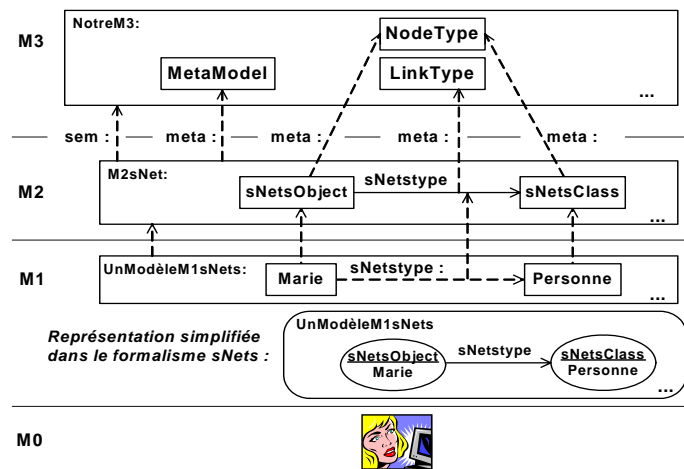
M3

NotreM3:

NodeType

MetaModel

LinkType

...

sem :

meta :

meta :

meta :

meta :

M2

M2sNet:

sNetsObject

sNetstype

sNetsClass

...

M1

UnModèleM1sNets:

Marie

sNetstype :

Personne

...

Représentation simplifiée dans le formalisme sNets :

UnModèleM1sNets

sNetsObject
Marie

sNetstype

sNetsClass
Personne

...

M0